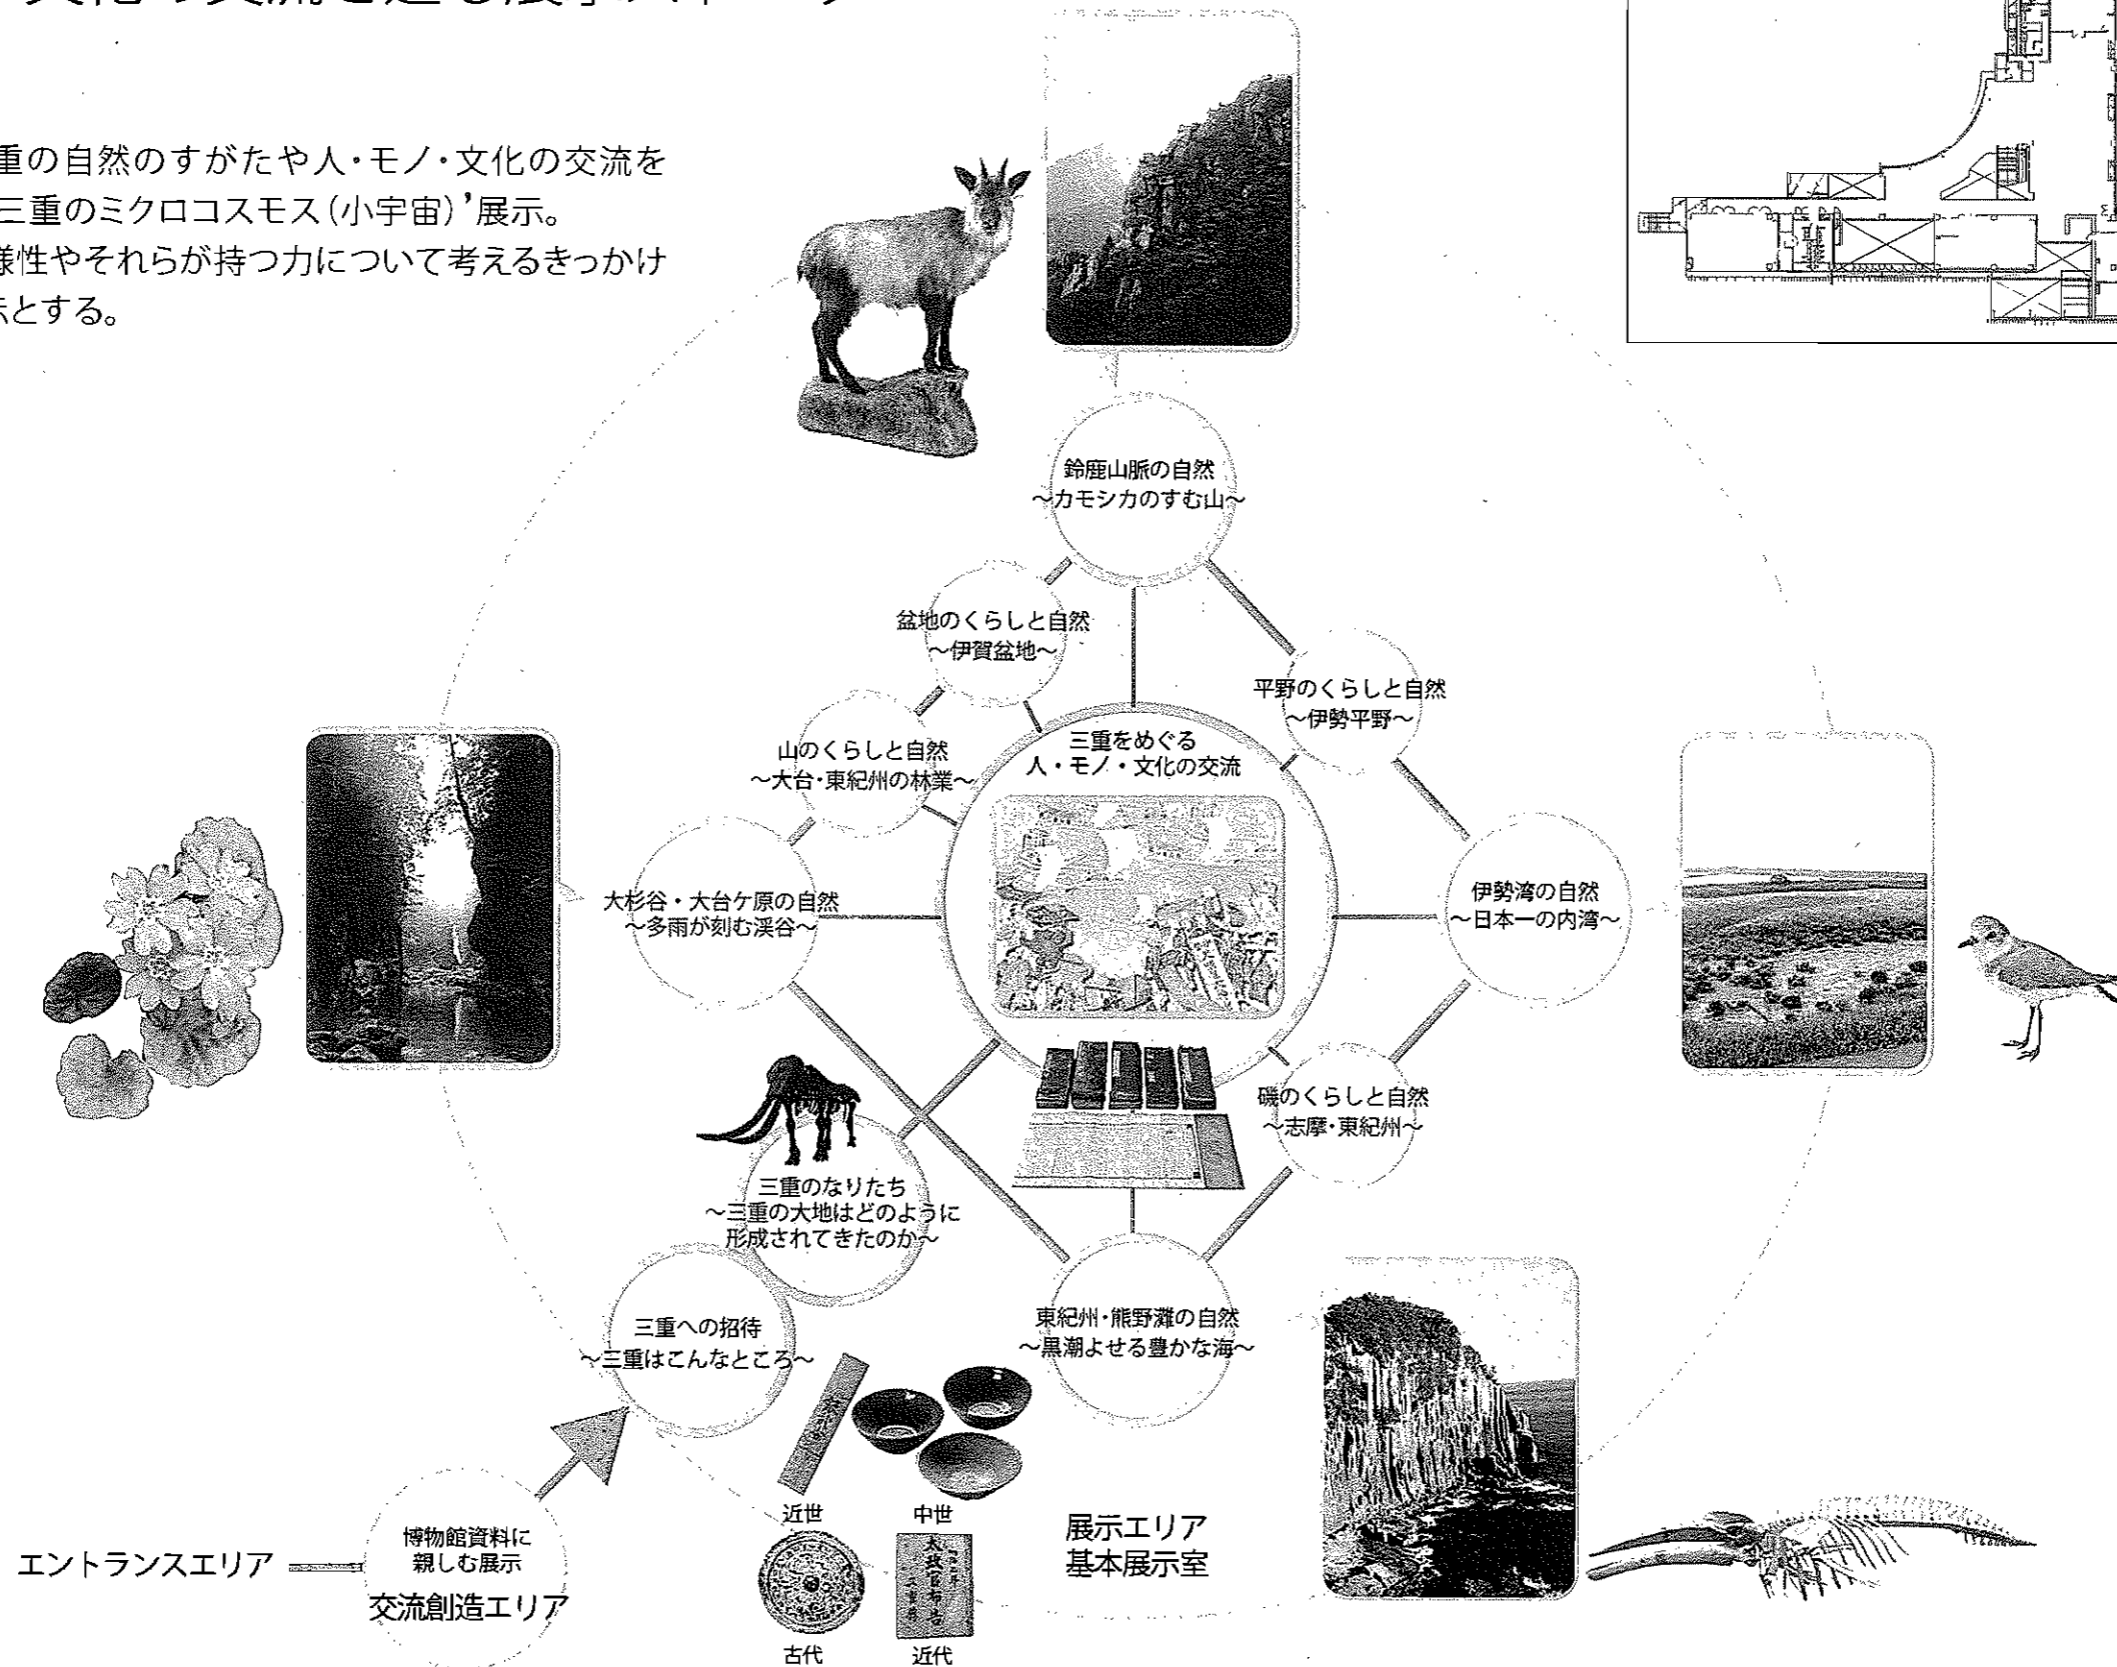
重の自然のすがたや人・モノ・文化の交流を
三重のミクロコスモス(小宇宙)'展示。
様性やそれらが持つ力について考えるきっかけ
示とする。

鈴鹿山脈の自然
〜カモシカのすむ山〜

盆地のくらしと自然
〜伊賀盆地〜

平野のくらしと自然
〜伊勢平野〜

山のくらしと自然
〜大台・東紀州の林業〜

三重をめぐる
人・モノ・文化の交流

大杉谷・大台ケ原の自然
〜多雨が刻む渓谷〜

伊勢湾の自然
〜日本一の内湾〜

磯のくらしと自然
〜志摩・東紀州〜

三重のなりたち
〜三重の大地はどのように
形成されてきたのか〜

三重への招待
〜三重はこんなところ〜

東紀州・熊野灘の自然
〜黒潮よせる豊かな海〜

近世
中世
古代
近代

展示エリア
基本展示室

エントランスエリア

博物館資料に
親しむ展示
交流創造エリア